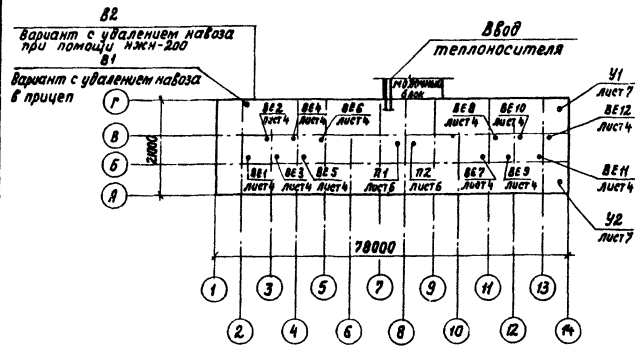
В2
Вариант с удалением навоза при помощи НЖН-200
В1
Вариант с удалением навоза в прицеп

Ввод теплоносителя

Молочный блок

Г
В
Б
А

2800

ВЕ2 лист 4
ВЕ4 лист 4
ВЕ6 лист 4
ВЕ8 лист 4
ВЕ10 лист 4
У1 лист 7
ВЕ12 лист 4
ВЕ1 лист 4
ВЕ3 лист 4
ВЕ5 лист 4
П1 лист 6
П2 лист 6
ВЕ7 лист 4
ВЕ9 лист 4
ВЕ11 лист 4
У2 лист 7

78000

1
3
5
7
9
11
13
2
4
6
8
10
12
14